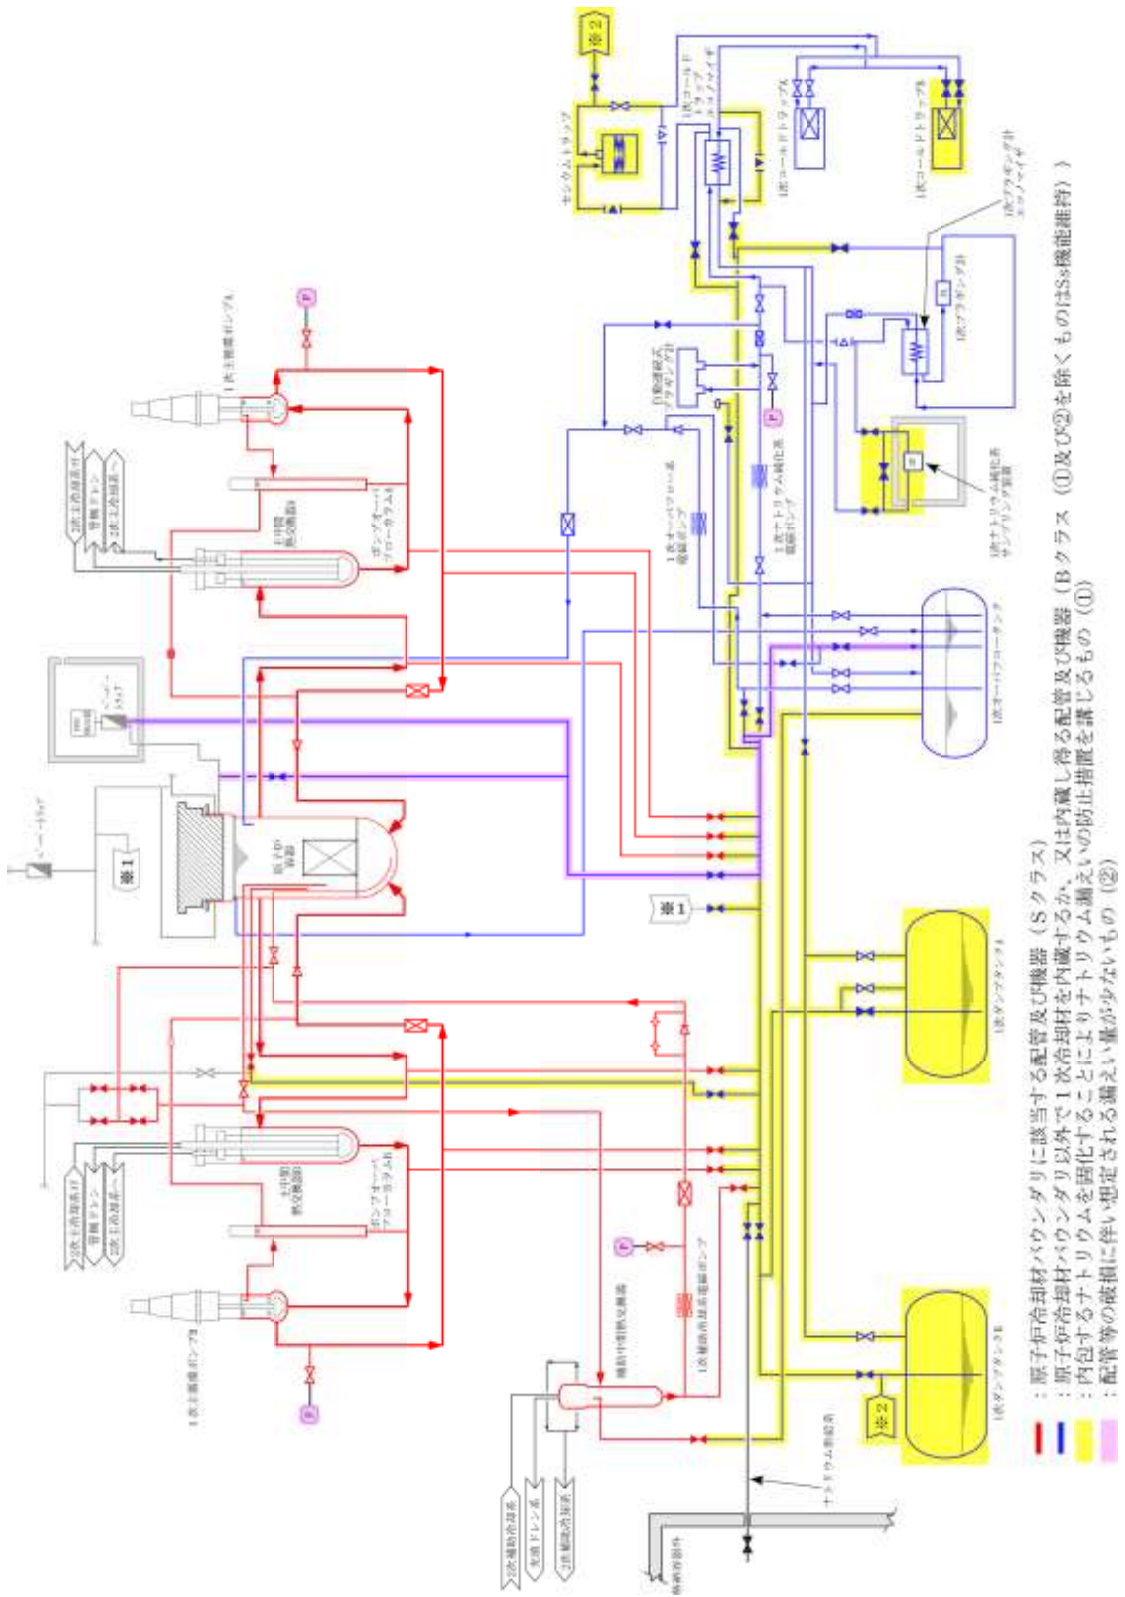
：原子炉冷却材バウンダリに該当する配管及び機器（Sクラス）
：原子炉冷却材バウンダリ以外で１次冷却材を内蔵するか、又は内蔵し得る配管及び機器（Bクラス（①及び②を除くものはSs機能維持））
：内包するナトリウムを固化することによりナトリウム漏えいの防止措置を講じるもの（①）
：配管等の破損に伴い想定される漏えい量が少ないもの（②）

※1
※1
※2
※2

1次主循環ポンプA
1次主循環ポンプB
中間熱交換器A
中間熱交換器B
ポンプオーバーフローカラムA
ポンプオーバーフローカラムB
2次主冷却系へ
2次主冷却系から
管側ドレン
原子炉容器
1次オーバフロータンク
1次ダンプタンクA
1次ダンプタンクB
1次コールドトラップA
1次コールドトラップB
1次コールドトラップエコノマイザ
1次プラギング計
1次プラギング計エコノマイザ
ナトリウム充填系
1次オーバフロー系電磁ポンプ
1次ナトリウム純化系電磁ポンプ
1次ナトリウム純化系サンプリング装置
自動連続式プラギング計
1次補助冷却系電磁ポンプ
補助中間熱交換器
2次補助冷却系へ
2次補助冷却系から
充填ドレン系
ベーパトラップ
カバーガス
P
P
P
P